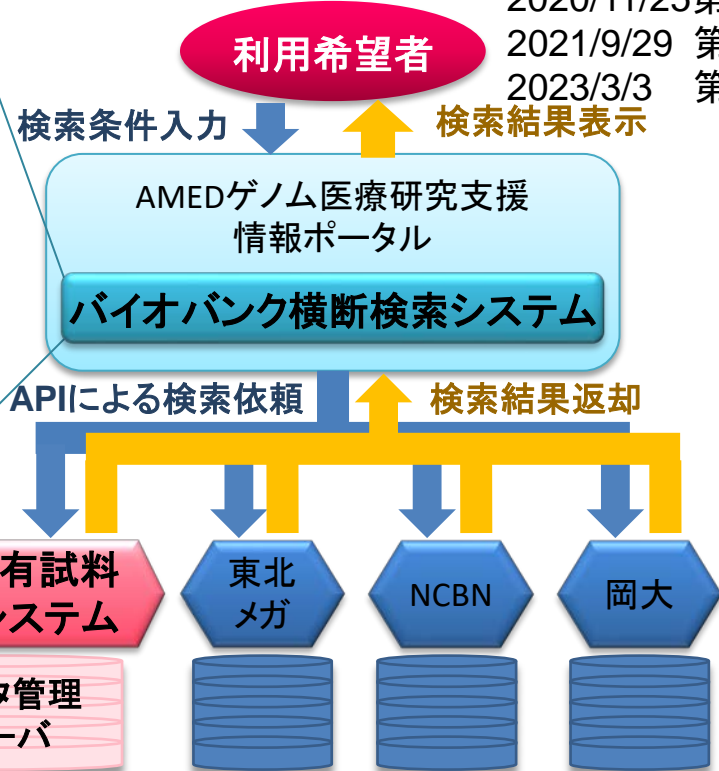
2020/11/25 第
2021/9/29 第
2023/3/3 第

利用希望者

検索条件入力

検索結果表示

AMEDゲノム医療研究支援情報ポータル

バイオバンク横断検索システム

APIによる検索依頼

検索結果返却

有試料
システム

タ管理
ーバ

東北メガ

NCBN

岡大